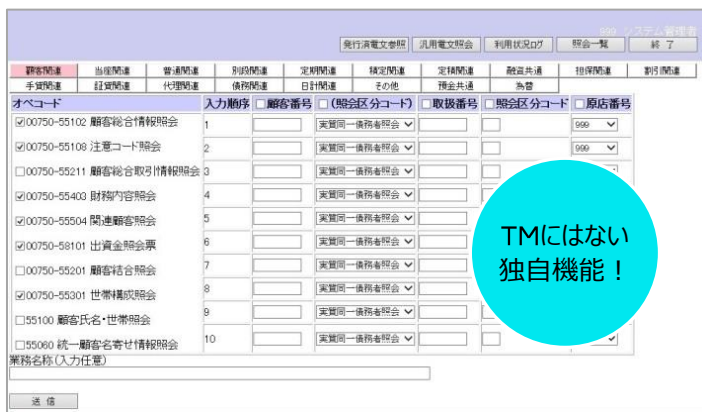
999 システム管理者

発行済電文参照 | 汎用電文照会 | 利用状況ログ | 照会一覧 | 終了

顧客関連 | 当座関連 | 普通関連 | 別段関連 | 定期関連 | 積定関連 | 定積関連 | 融資共通 | 担保関連 | 割引関連
手貸関連 | 証貸関連 | 代理関連 | 債務関連 | 日計関連 | その他 | 預金共通 | 為替

| オペコード | 入力順序 | □顧客番号 | □(照会区分コード) | □取扱番号 | □照会区分コード | □原店番号 |
|---|---|---|---|---|---|---|
| ☑00750-55102 顧客総合情報照会 | 1 | | 実質同一債務者照会 | | | 999 |
| ☑00750-55108 注意コード照会 | 2 | | 実質同一債務者照会 | | | 999 |
| □00750-55211 顧客総合取引情報照会 | 3 | | 実質同一債務者照会 | | | |
| ☑00750-55403 財務内容照会 | 4 | | 実質同一債務者照会 | | | |
| ☑00750-55504 関連顧客照会 | 5 | | 実質同一債務者照会 | | | |
| ☑00750-58101 出資金照会票 | 6 | | 実質同一債務者照会 | | | |
| □00750-55201 顧客結合照会 | 7 | | 実質同一債務者照会 | | | |
| ☑00750-55301 世帯構成照会 | 8 | | 実質同一債務者照会 | | | |
| □55100 顧客氏名・世帯照会 | 9 | | 実質同一債務者照会 | | | |
| □55060 統一顧客名寄せ情報照会 | 10 | | 実質同一債務者照会 | | | |

業務名称(入力任意)

送信

TMにはない
独自機能!